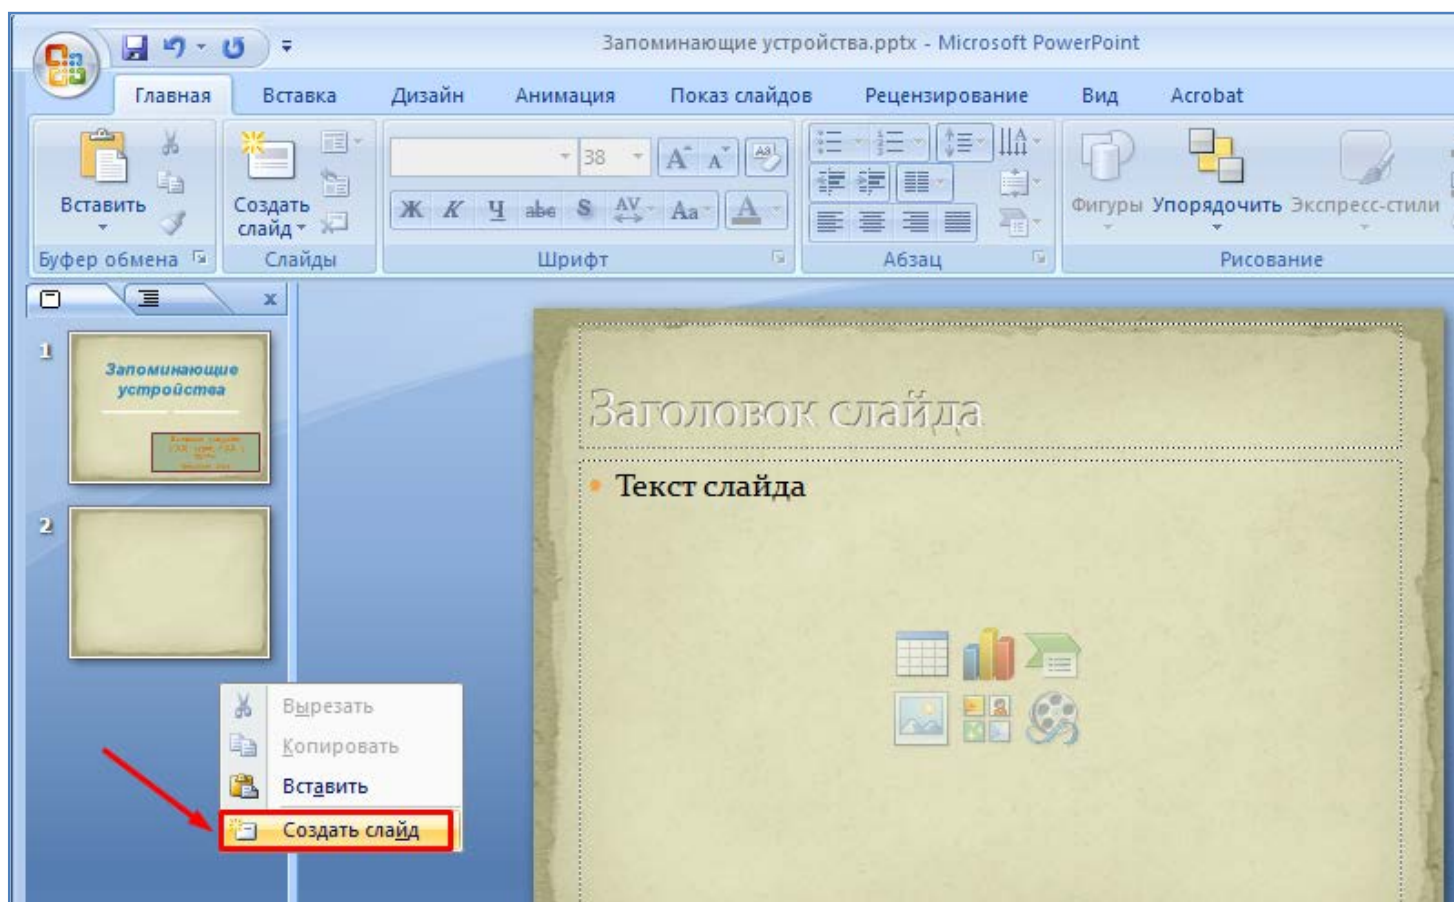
Запоминающие устройства.pptx - Microsoft PowerPoint

Главная Вставка Дизайн Анимация Показ слайдов Рецензирование Вид Acrobat

Вставить
Буфер обмена

Создать слайд
Слайды

38
Ж К Ч abc S AV Aa A
Шрифт

Абзац

Фигуры Упорядочить Экспресс-стили
Рисование

1
Запоминающие устройства
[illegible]

2

Вырезать
Копировать
Вставить
Создать слайд

Заголовок слайда

Текст слайда